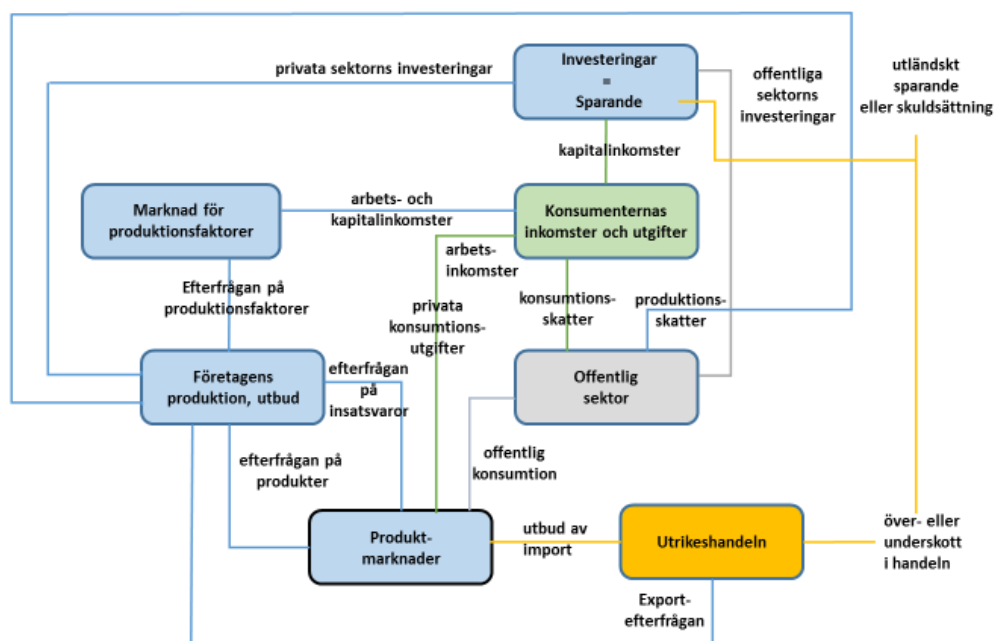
privata sektorns investeringar

Investeringar
=
Sparande

offentliga sektorns investeringar

utländskt sparande eller skuldsättning

kapitalinkomster

Marknad för produktionsfaktorer

arbets- och kapitalinkomster

Konsumenternas inkomster och utgifter

arbets-inkomster

Efterfrågan på produktionsfaktorer

privata konsumtions-utgifter

konsumtions-skatter

produktions-skatter

Företagens produktion, utbud

efterfrågan på insatsvaror

Offentlig sektor

offentlig konsumtion

efterfrågan på produkter

Produkt-marknader

utbud av import

Utrikeshandeln

över- eller underskott i handeln

Export-efterfrågan